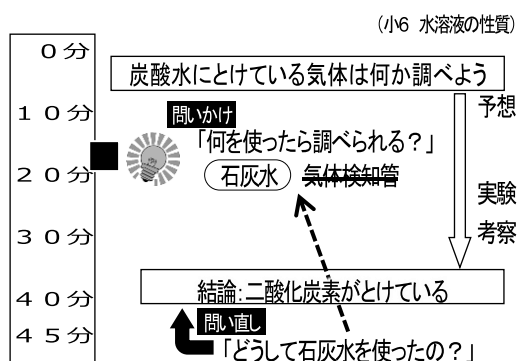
(小6 水溶液の性質)

０分
１０分
２０分
３０分
４０分
４５分

炭酸水にとけている気体は何か調べよう

予想

問いかけ
「何を使ったら調べられる？」

石灰水　~~気体検知管~~

実験

考察

結論:二酸化炭素がとけている

問い直し
「どうして石灰水を使ったの？」